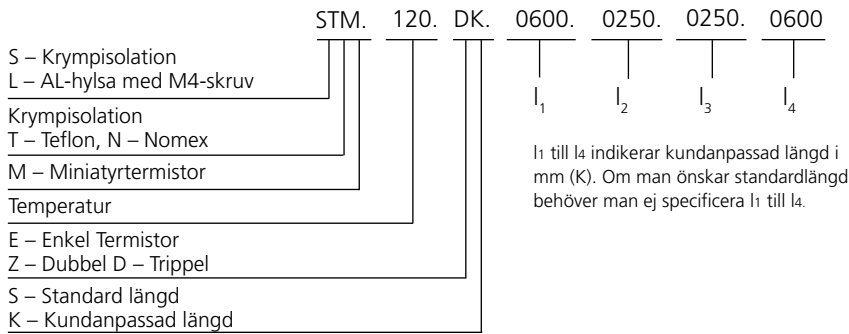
STM. 120. DK. 0600. 0250. 0250. 0600

S – Krympisolation
L – AL-hylsa med M4-skruv

Krympisolation
T – Teflon, N – Nomex

M – Miniatyrtermistor

Temperatur

E – Enkel Termistor
Z – Dubbel D – Trippel

S – Standard längd
K – Kundanpassad längd

$l_1$ $l_2$ $l_3$ $l_4$

l1 till l4 indikerar kundanpassad längd i mm (K). Om man önskar standardlängd behöver man ej specificera l1 till l4.